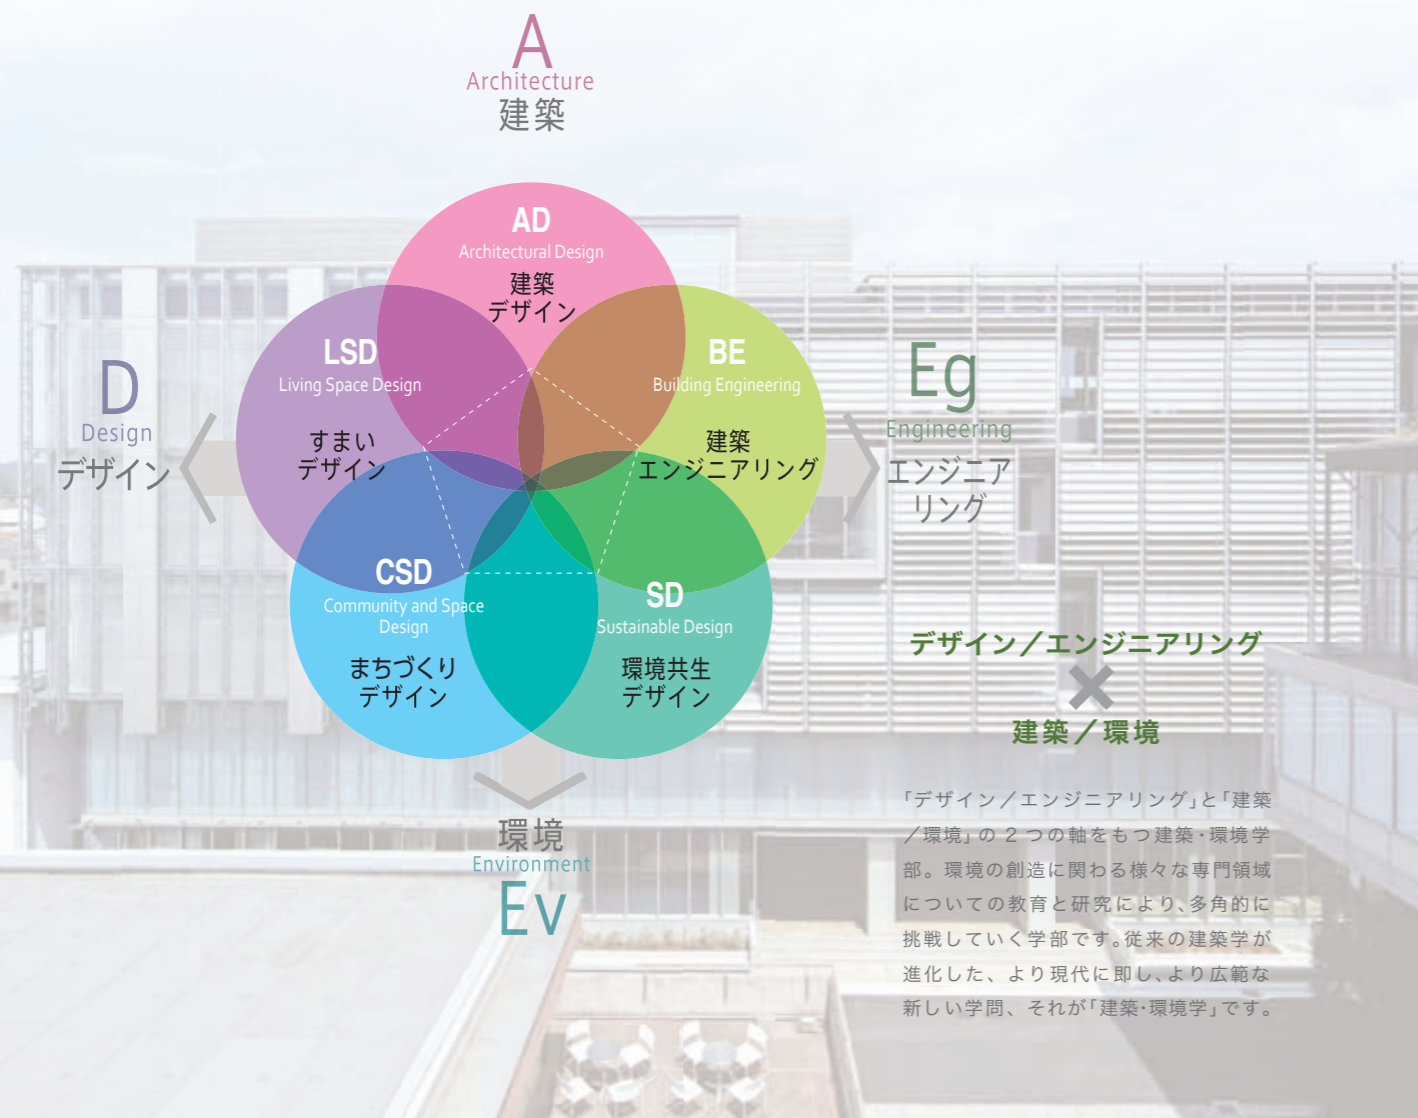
A
Architecture
建築

AD
Architectural Design
建築
デザイン

LSD
Living Space Design
すまい
デザイン

BE
Building Engineering
建築
エンジニアリング

D
Design
デザイン

Eg
Engineering
エンジニア
リング

CSD
Community and Space Design
まちづくり
デザイン

SD
Sustainable Design
環境共生
デザイン

デザイン／エンジニアリング
×
建築／環境

環境
Environment
Ev

「デザイン／エンジニアリング」と「建築／環境」の２つの軸をもつ建築・環境学部。環境の創造に関わる様々な専門領域についての教育と研究により、多角的に挑戦していく学部です。従来の建築学が進化した、より現代に即し、より広範な新しい学問、それが「建築・環境学」です。